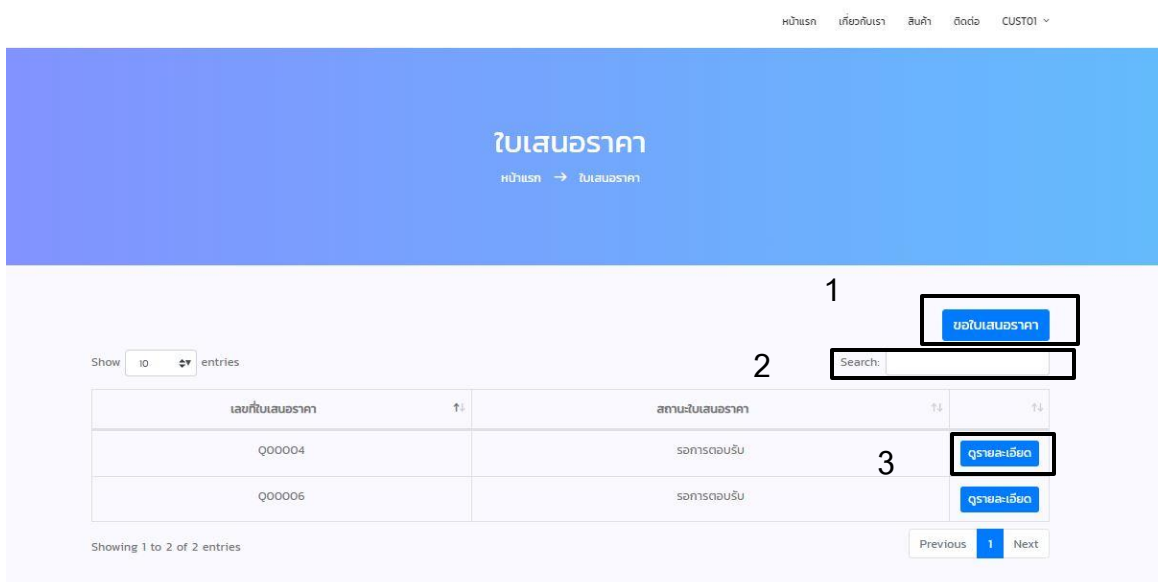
หน้าแรก เกี่ยวกับเรา สินค้า ติดต่อ CUST01

ใบเสนอราคา

หน้าแรก → ใบเสนอราคา

1

ขอใบเสนอราคา

Show 10 entries

2

Search:

| เลขที่ใบเสนอราคา | สถานะใบเสนอราคา | |
|---|---|---|
| Q00004 | รอการตอบรับ | ดูรายละเอียด |
| Q00006 | รอการตอบรับ | ดูรายละเอียด |

3

Showing 1 to 2 of 2 entries

Previous 1 Next